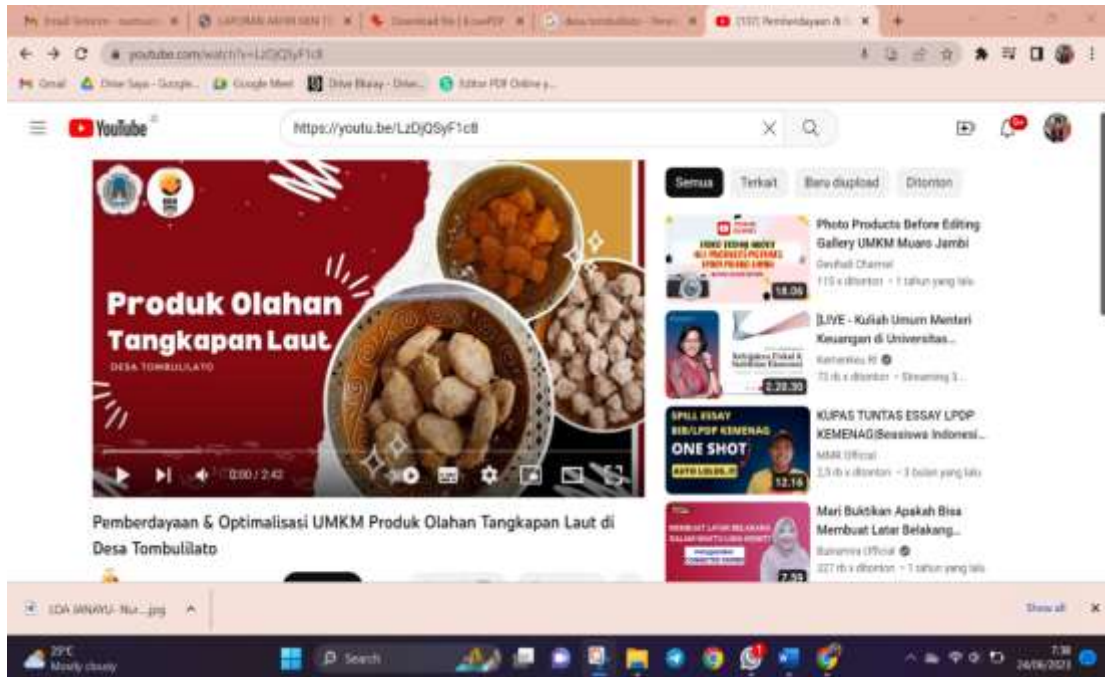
YouTube

https://youtu.be/LzDjQSyF1c8

Produk Olahan
Tangkapan Laut
DESA TOMBULILATO

0:00 / 2:42

Pemberdayaan & Optimalisasi UMKM Produk Olahan Tangkapan Laut di Desa Tombulilato

Semua | Terkait | Baru diupload | Ditonton

Photo Products Before Editing Gallery UMKM Muaro Jambi
Devihadi Channel
115 x ditonton • 1 tahun yang lalu
18:06

[LIVE - Kuliah Umum Menteri Keuangan di Universitas...
Kemenkeu RI
73 rb x ditonton • Streaming 3...
2:28:30

KUPAS TUNTAS ESSAY LPDP KEMENAG|Beasiswa Indonesi...
MMK Official
2,5 rb x ditonton • 3 bulan yang lalu
SPILL ESSAY
ONE SHOT
12:16

Mari Buktikan Apakah Bisa Membuat Latar Belakang...
Official
327 rb x ditonton • 1 tahun yang lalu
7:59

LOA JANAYU- Nur....jpg

Show all

29°C
Mostly cloudy

Search

7:38
24/06/2023